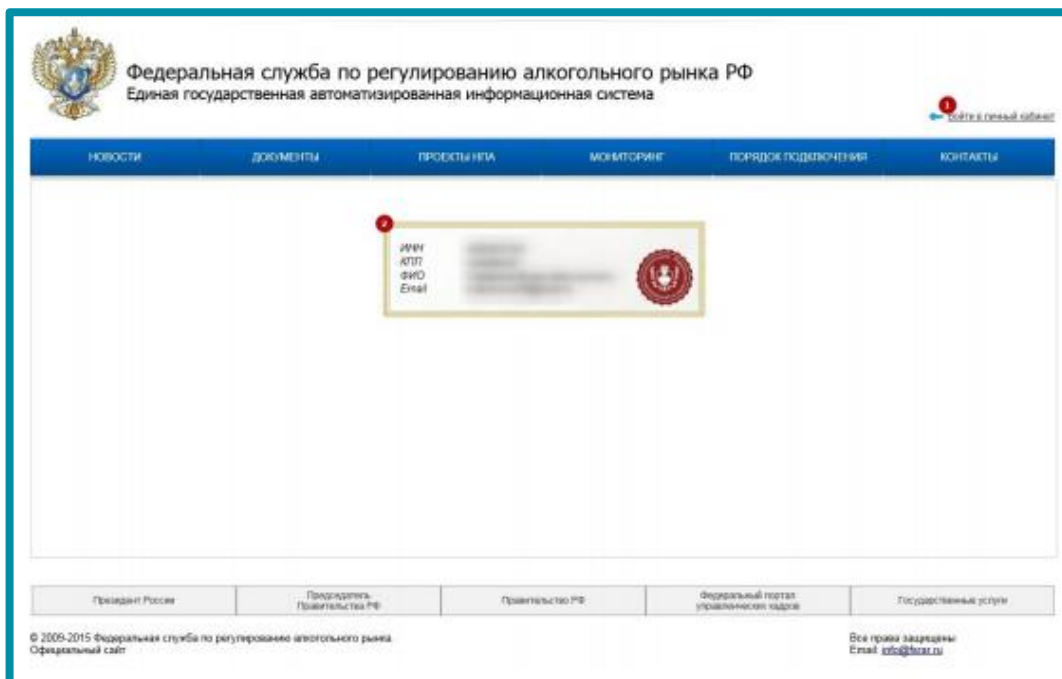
Федеральная служба по регулированию алкогольного рынка РФ
Единая государственная автоматизированная информационная система

1
Войти в личный кабинет

НОВОСТИ
ДОКУМЕНТЫ
ПРОЕКТЫ НПА
МОНИТОРИНГ
ПОРЯДОК ПОДКЛЮЧЕНИЯ
КОНТАКТЫ

2
ИНН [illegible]
КПП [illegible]
ФИО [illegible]
Email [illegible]

| Президент России | Председатель Правительства РФ | Правительство РФ | Федеральный портал управленческих кадров | Государственные услуги |
|---|---|---|---|---|

© 2009-2015 Федеральная служба по регулированию алкогольного рынка
Официальный сайт

Все права защищены
Email: info@fsrar.ru